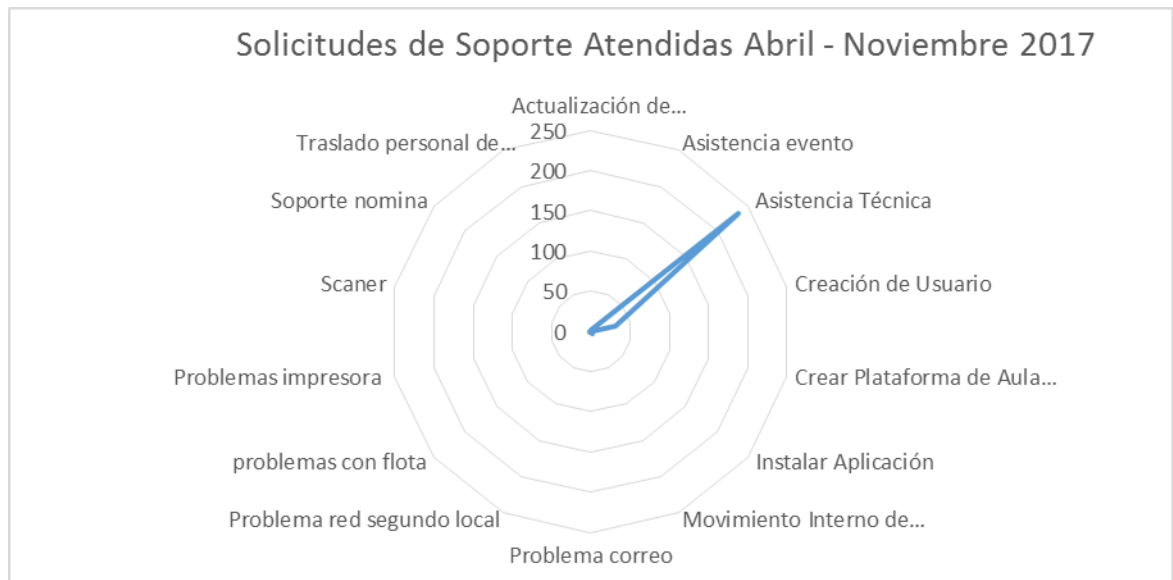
Solicitudes de Soporte Atendidas Abril - Noviembre 2017

Actualización de...
Asistencia evento
Asistencia Técnica
Creación de Usuario
Crear Plataforma de Aula...
Instalar Aplicación
Movimiento Interno de...
Problema correo
Problema red segundo local
problemas con flota
Problemas impresora
Scaner
Soporte nomina
Traslado personal de...

250
200
150
100
50
0